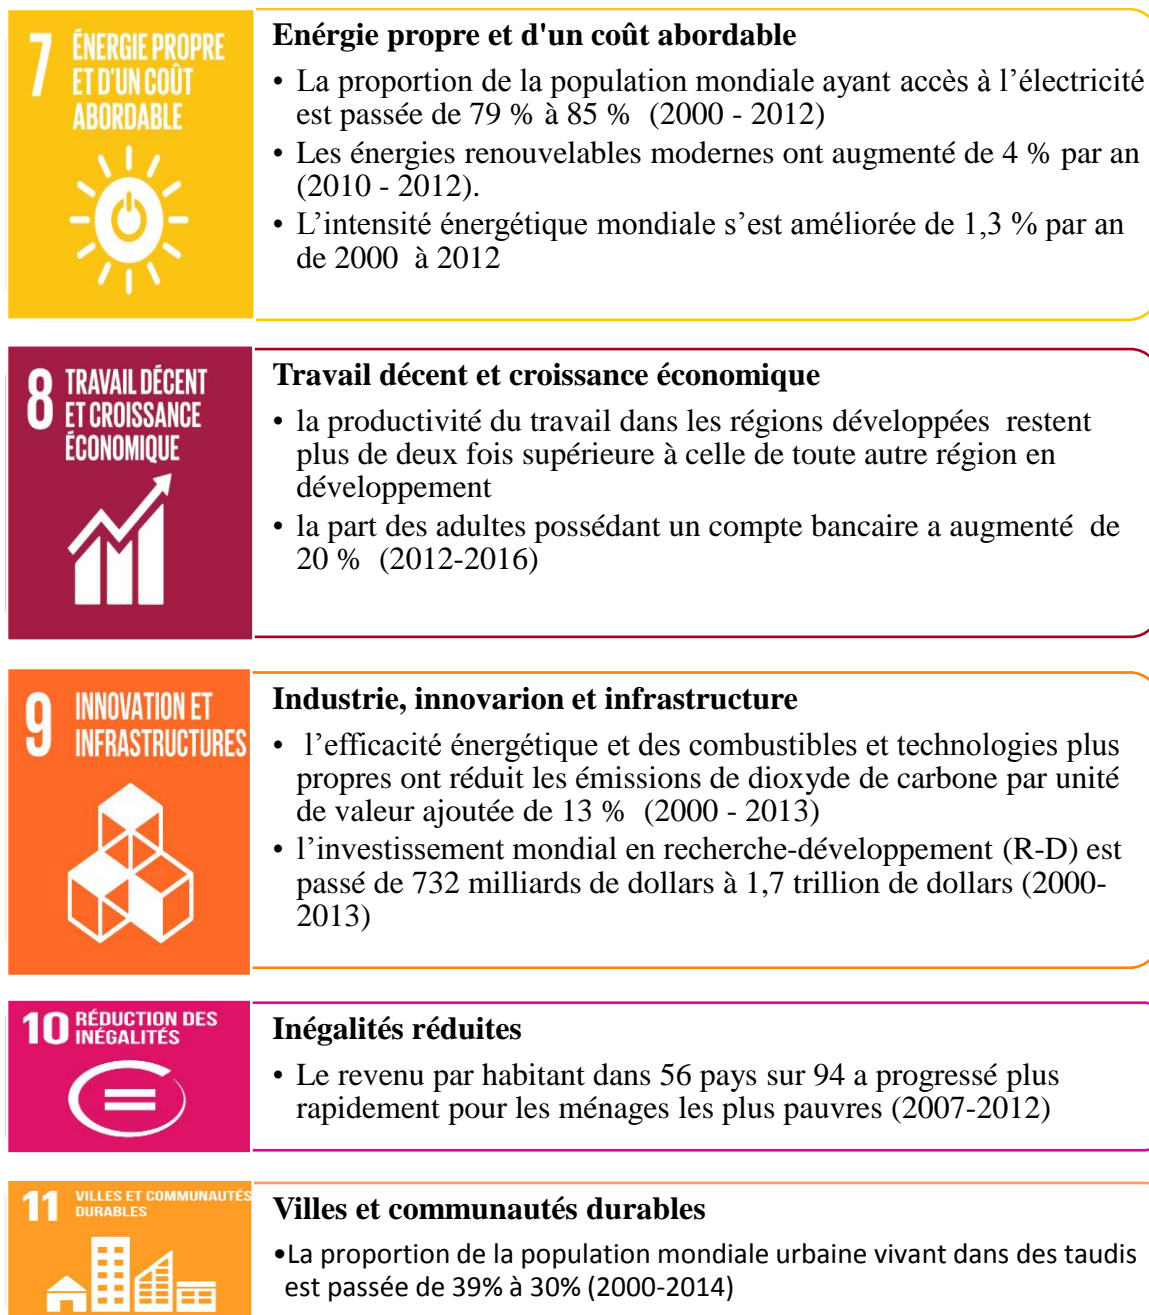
7 ÉNERGIE PROPRE ET D'UN COÛT ABORDABLE

Enérgie propre et d'un coût abordable

• La proportion de la population mondiale ayant accès à l'électricité est passée de 79 % à 85 % (2000 - 2012)
• Les énergies renouvelables modernes ont augmenté de 4 % par an (2010 - 2012).
• L'intensité énergétique mondiale s'est améliorée de 1,3 % par an de 2000 à 2012

8 TRAVAIL DÉCENT ET CROISSANCE ÉCONOMIQUE

Travail décent et croissance économique

• la productivité du travail dans les régions développées restent plus de deux fois supérieure à celle de toute autre région en développement
• la part des adultes possédant un compte bancaire a augmenté de 20 % (2012-2016)

9 INNOVATION ET INFRASTRUCTURES

Industrie, innovarion et infrastructure

• l'efficacité énergétique et des combustibles et technologies plus propres ont réduit les émissions de dioxyde de carbone par unité de valeur ajoutée de 13 % (2000 - 2013)
• l'investissement mondial en recherche-développement (R-D) est passé de 732 milliards de dollars à 1,7 trillion de dollars (2000-2013)

10 RÉDUCTION DES INÉGALITÉS

Inégalités réduites

• Le revenu par habitant dans 56 pays sur 94 a progressé plus rapidement pour les ménages les plus pauvres (2007-2012)

11 VILLES ET COMMUNAUTÉS DURABLES

Villes et communautés durables

•La proportion de la population mondiale urbaine vivant dans des taudis est passée de 39% à 30% (2000-2014)